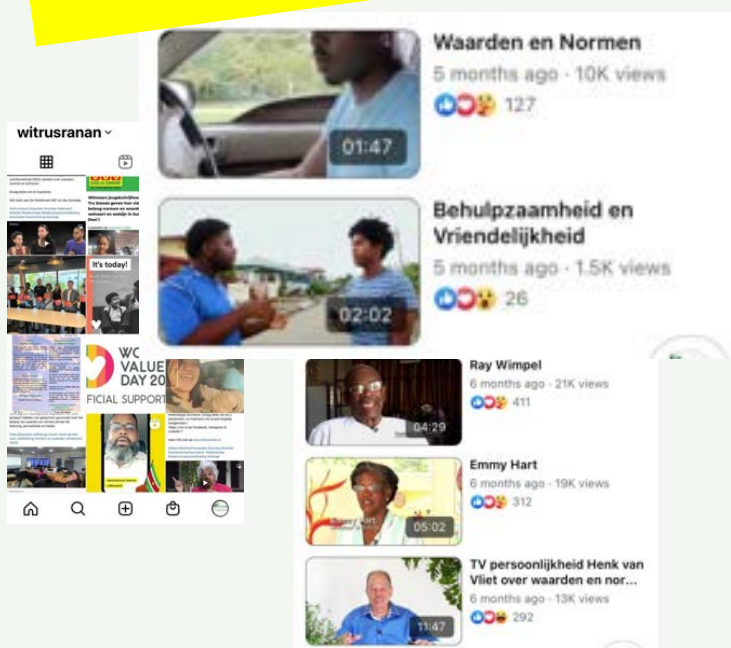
01:47

Waarden en Normen

5 months ago · 10K views

127

02:02

Behulpzaamheid en Vriendelijkheid

5 months ago · 1.5K views

26

witrusranan

It's today!

WO VALUE DAY 20 FICIAL SUPPORT

04:29

Ray Wimpel

6 months ago · 21K views

411

05:02

Emmy Hart

6 months ago · 19K views

312

11:47

TV persoonlijkheid Henk van Vliet over waarden en nor...

6 months ago · 13K views

292